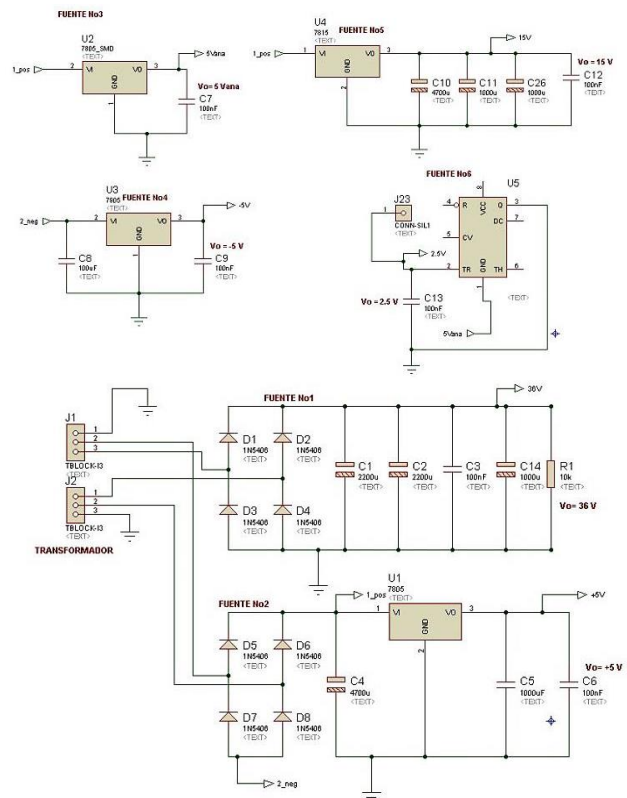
FUENTE No3

U2
7805_SMD
<TEXT>
1_pos
2
VI
VO
3
GND
5Vana
Vo= 5 Vana
C7
100nF
<TEXT>

U4
7815
<TEXT>
FUENTE No5
1_pos
1
VI
VO
3
GND
2
15V
Vo = 15 V
C10
4700u
<TEXT>
C11
1000u
<TEXT>
C26
1000u
<TEXT>
C12
100nF
<TEXT>

U3
7905
<TEXT>
FUENTE No4
2_neg
2
VI
VO
3
GND
-5V
Vo = -5 V
C8
100nF
<TEXT>
C9
100nF
<TEXT>

FUENTE No6
J23
CONN-SIL1
<TEXT>
1
U5
4
R
8
VCC
3
Q
7
DC
5
CV
2.5V
2
TR
GND
1
TH
6
Vo = 2.5 V
C13
100nF
<TEXT>
<TEXT>
5Vana

J1
1
2
3
TBLOCK-I3
<TEXT>
J2
1
2
3
TBLOCK-I3
<TEXT>
TRANSFORMADOR
FUENTE No1
36V
D1
1N5406
<TEXT>
D2
1N5406
<TEXT>
D3
1N5406
<TEXT>
D4
1N5406
<TEXT>
C1
2200u
<TEXT>
C2
2200u
<TEXT>
C3
100nF
<TEXT>
C14
1000u
<TEXT>
R1
10k
<TEXT>
Vo= 36 V

U1
7805
<TEXT>
FUENTE No2
1_pos
1
VI
VO
3
GND
2
+5V
D5
1N5406
<TEXT>
D6
1N5406
<TEXT>
C4
4700u
<TEXT>
C5
1000uF
<TEXT>
C6
100nF
<TEXT>
Vo= +5 V
D7
1N5406
<TEXT>
D8
1N5406
<TEXT>
2_neg